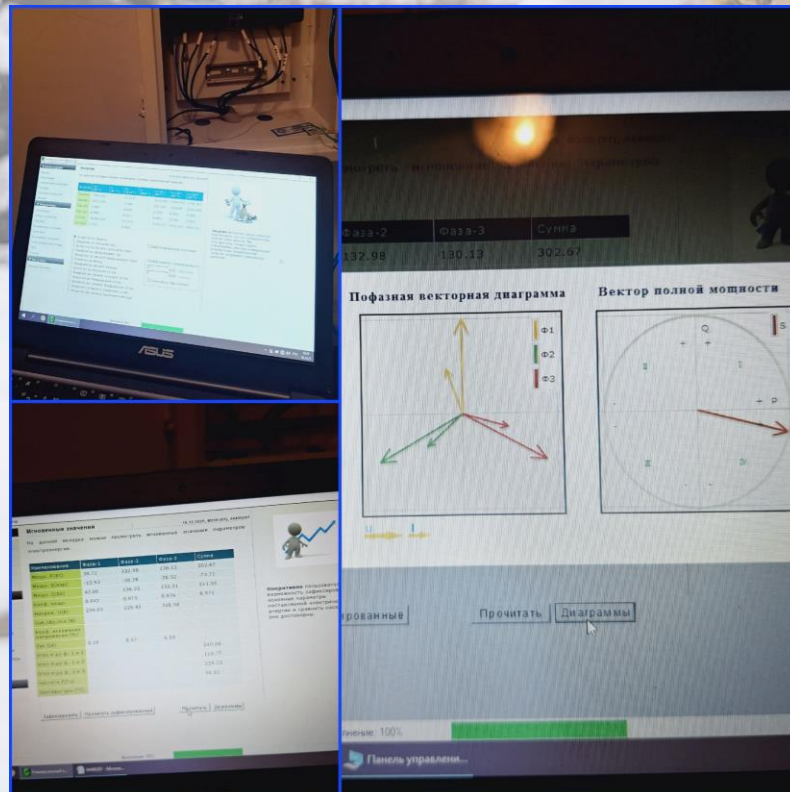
ASUS

Мгновенные значения

На данной вкладке можно посмотреть мгновенные основные параметры электроэнергии.

| Наименование | Фаза-1 | Фаза-2 | Фаза-3 | Сумма |
|---|---|---|---|---|
| Мощн. P(Вт) | 39.72 | 132.98 | 130.13 | 302.67 |

Прочитать Диаграммы

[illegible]

Фаза-2 | Фаза-3 | Сумма
132.98 | 130.13 | 302.67

Пофазная векторная диаграмма

Ф1
Ф2
Ф3

Вектор полной мощности

Q
S
P
I
II
III
IV

рованные

Прочитать Диаграммы

Панель управлени...